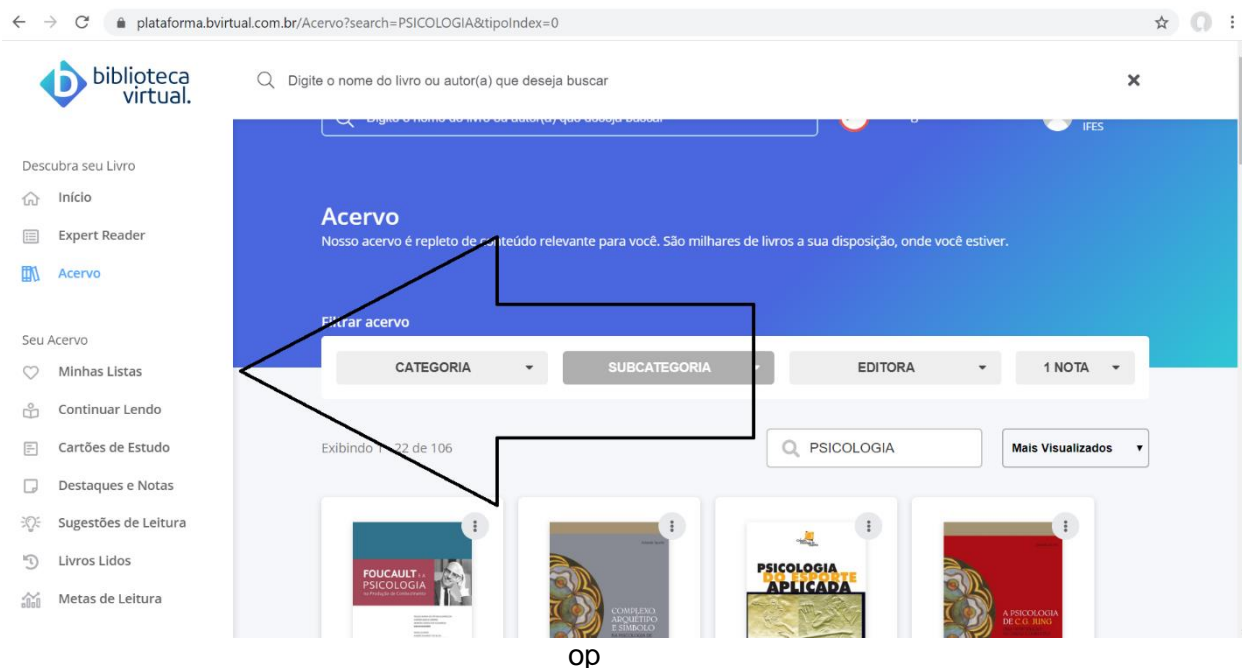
plataforma.bvirtual.com.br/Acervo?search=PSICOLOGIA&tipoIndex=0

biblioteca virtual.

Digite o nome do livro ou autor(a) que deseja buscar

×

IFES

Descubra seu Livro

Início

Expert Reader

Acervo

Seu Acervo

Minhas Listas

Continuar Lendo

Cartões de Estudo

Destaques e Notas

Sugestões de Leitura

Livros Lidos

Metas de Leitura

Acervo

Nosso acervo é repleto de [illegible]teúdo relevante para você. São milhares de livros a sua disposição, onde você estiver.

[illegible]trar acervo

CATEGORIA

SUBCATEGORIA

EDITORA

1 NOTA

Exibindo 1 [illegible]22 de 106

PSICOLOGIA

Mais Visualizados

FOUCAULT e a PSICOLOGIA na Produção de Conhecimento

COMPLEXO ARQUÉTIPO E SÍMBOLO

PSICOLOGIA DO ESPORTE APLICADA

A PSICOLOGIA DE C.G. JUNG

op